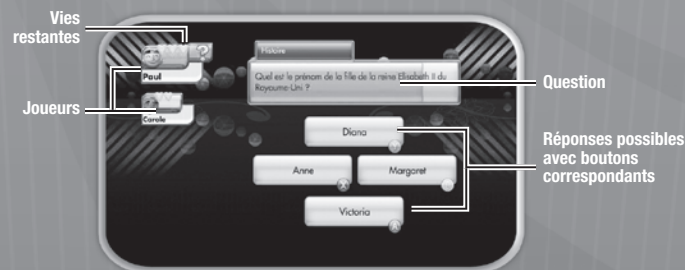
Vies restantes

Joueurs

Paul

Carole

Histoire

Quel est le prénom de la fille de la reine Elisabeth II du Royaume-Uni ?

Question

Diana

Anne

Margaret

Victoria

Réponses possibles avec boutons correspondants